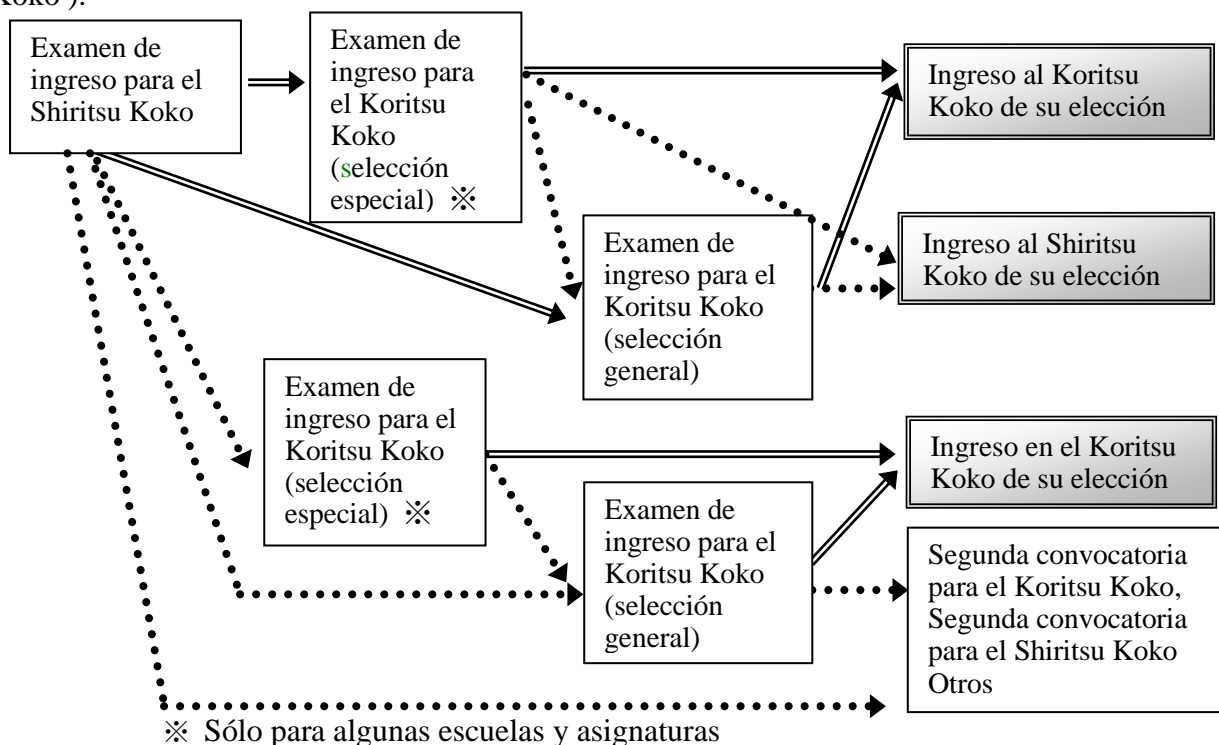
Koko").

Examen de ingreso para el Shiritsu Koko

Examen de ingreso para el Koritsu Koko (selección especial) ※

Ingreso al Koritsu Koko de su elección

Examen de ingreso para el Koritsu Koko (selección general)

Ingreso al Shiritsu Koko de su elección

Examen de ingreso para el Koritsu Koko (selección especial) ※

Ingreso en el Koritsu Koko de su elección

Examen de ingreso para el Koritsu Koko (selección general)

Segunda convocatoria para el Koritsu Koko, Segunda convocatoria para el Shiritsu Koko Otros

※ Sólo para algunas escuelas y asignaturas